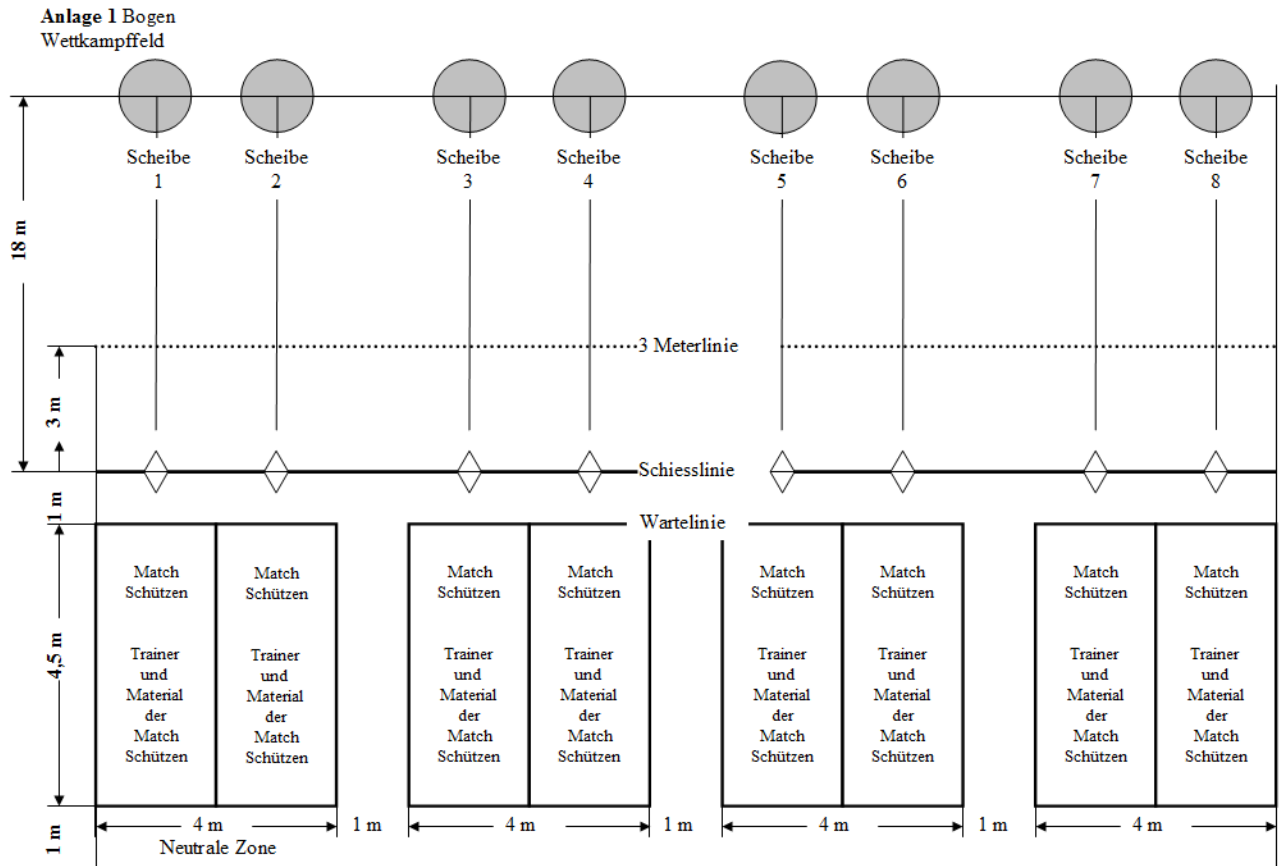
**Anlage 1** Bogen
Wettkampffeld

Scheibe 1
Scheibe 2
Scheibe 3
Scheibe 4
Scheibe 5
Scheibe 6
Scheibe 7
Scheibe 8

18 m

3 Meterlinie

3 m

Schiesslinie

1 m

Wartelinie

4,5 m

Match Schützen

Trainer und Material der Match Schützen

Match Schützen

Trainer und Material der Match Schützen

Match Schützen

Trainer und Material der Match Schützen

Match Schützen

Trainer und Material der Match Schützen

Match Schützen

Trainer und Material der Match Schützen

Match Schützen

Trainer und Material der Match Schützen

Match Schützen

Trainer und Material der Match Schützen

Match Schützen

Trainer und Material der Match Schützen

1 m

4 m
1 m
4 m
1 m
4 m
1 m
4 m

Neutrale Zone